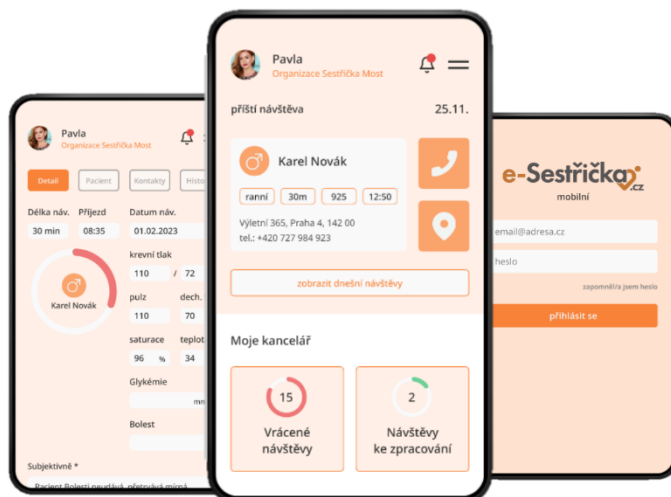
Pavla
Organizace Sestřička Most

Detail
Pacient
Kontakty
Histo

Délka náv.
30 min
Příjezd
08:35
Datum náv.
01.02.2023

Karel Novák

krevní tlak
110
/
72
pulz
110
dech.
70
saturace
96
%
teplot
34
Glykémie
mn
Bolest

Subjektivně *
Pacient Bolesti neudává, přetrvává mírná

Pavla
Organizace Sestřička Most

příští návštěva
25.11.

Karel Novák
ranní
30m
925
12:50
Výletní 365, Praha 4, 142 00
tel.: +420 727 984 923

zobrazit dnešní návštěvy

Moje kancelář

15
Vrácené návštěvy

2
Návštěvy ke zpracování

e-Sestřička.cz
mobilní
email@adresa.cz
heslo
zapomněl/a jsem heslo
přihlásit se